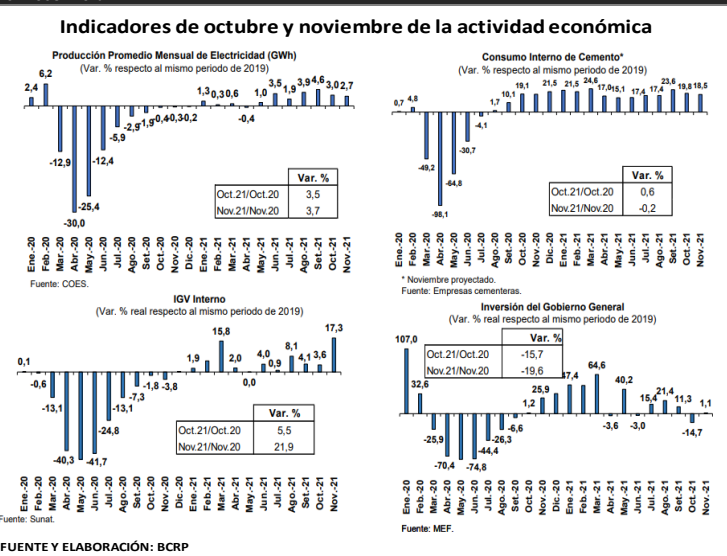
Indicadores de octubre y noviembre de la actividad económica

Producción Promedio Mensual de Electricidad (GWh)
(Var. % respecto al mismo periodo de 2019)

2,4 6,2 -12,9 -30,0 -25,4 -12,4 -5,9 -2,9 -1,9 0,4 0,3 0,2 1,3 0,3 0,6 -0,4 1,0 3,5 1,9 3,9 4,6 3,0 2,7

| | Var. % |
|---|---|
| Oct.21/Oct.20 | 3,5 |
| Nov.21/Nov.20 | 3,7 |

Ene.-20 Feb.-20 Mar.-20 Abr.-20 May.-20 Jun.-20 Jul.-20 Ago.-20 Set.-20 Oct.-20 Nov.-20 Dic.-20 Ene.-21 Feb.-21 Mar.-21 Abr.-21 May.-21 Jun.-21 Jul.-21 Ago.-21 Set.-21 Oct.-21 Nov.-21

Fuente: COES.

Consumo Interno de Cemento*
(Var. % respecto al mismo periodo de 2019)

0,7 4,8 -49,2 -98,1 -64,8 -30,7 -4,1 1,7 10,1 19,1 21,5 21,5 24,6 17,0 15,1 17,4 17,4 23,6 19,8 18,5

| | Var. % |
|---|---|
| Oct.21/Oct.20 | 0,6 |
| Nov.21/Nov.20 | -0,2 |

Ene.-20 Feb.-20 Mar.-20 Abr.-20 May.-20 Jun.-20 Jul.-20 Ago.-20 Set.-20 Oct.-20 Nov.-20 Dic.-20 Ene.-21 Feb.-21 Mar.-21 Abr.-21 May.-21 Jun.-21 Jul.-21 Ago.-21 Set.-21 Oct.-21 Nov.-21

* Noviembre proyectado.
Fuente: Empresas cementeras.

IGV Interno
(Var. % real respecto al mismo periodo de 2019)

0,1 -0,6 -13,1 -40,3 -41,7 -24,8 -13,1 -7,3 -1,8 -3,5 -3,8 1,9 15,8 2,0 0,0 4,0 0,9 8,1 4,1 3,6 17,3

| | Var. % |
|---|---|
| Oct.21/Oct.20 | 5,5 |
| Nov.21/Nov.20 | 21,9 |

Ene.-20 Feb.-20 Mar.-20 Abr.-20 May.-20 Jun.-20 Jul.-20 Ago.-20 Set.-20 Oct.-20 Nov.-20 Dic.-20 Ene.-21 Feb.-21 Mar.-21 Abr.-21 May.-21 Jun.-21 Jul.-21 Ago.-21 Set.-21 Oct.-21 Nov.-21

Fuente: Sunat.

Inversión del Gobierno General
(Var. % real respecto al mismo periodo de 2019)

| | Var. % |
|---|---|
| Oct.21/Oct.20 | -15,7 |
| Nov.21/Nov.20 | -19,6 |

107,0 32,6 -25,9 -70,4 -74,8 -44,4 -26,3 -6,6 1,2 25,9 37,4 64,6 -3,6 40,2 -3,0 15,4 21,4 11,3 -14,7 1,1

Ene.-20 Feb.-20 Mar.-20 Abr.-20 May.-20 Jun.-20 Jul.-20 Ago.-20 Set.-20 Oct.-20 Nov.-20 Dic.-20 Ene.-21 Feb.-21 Mar.-21 Abr.-21 May.-21 Jun.-21 Jul.-21 Ago.-21 Set.-21 Oct.-21 Nov.-21

Fuente: MEF.

FUENTE Y ELABORACIÓN: BCRP